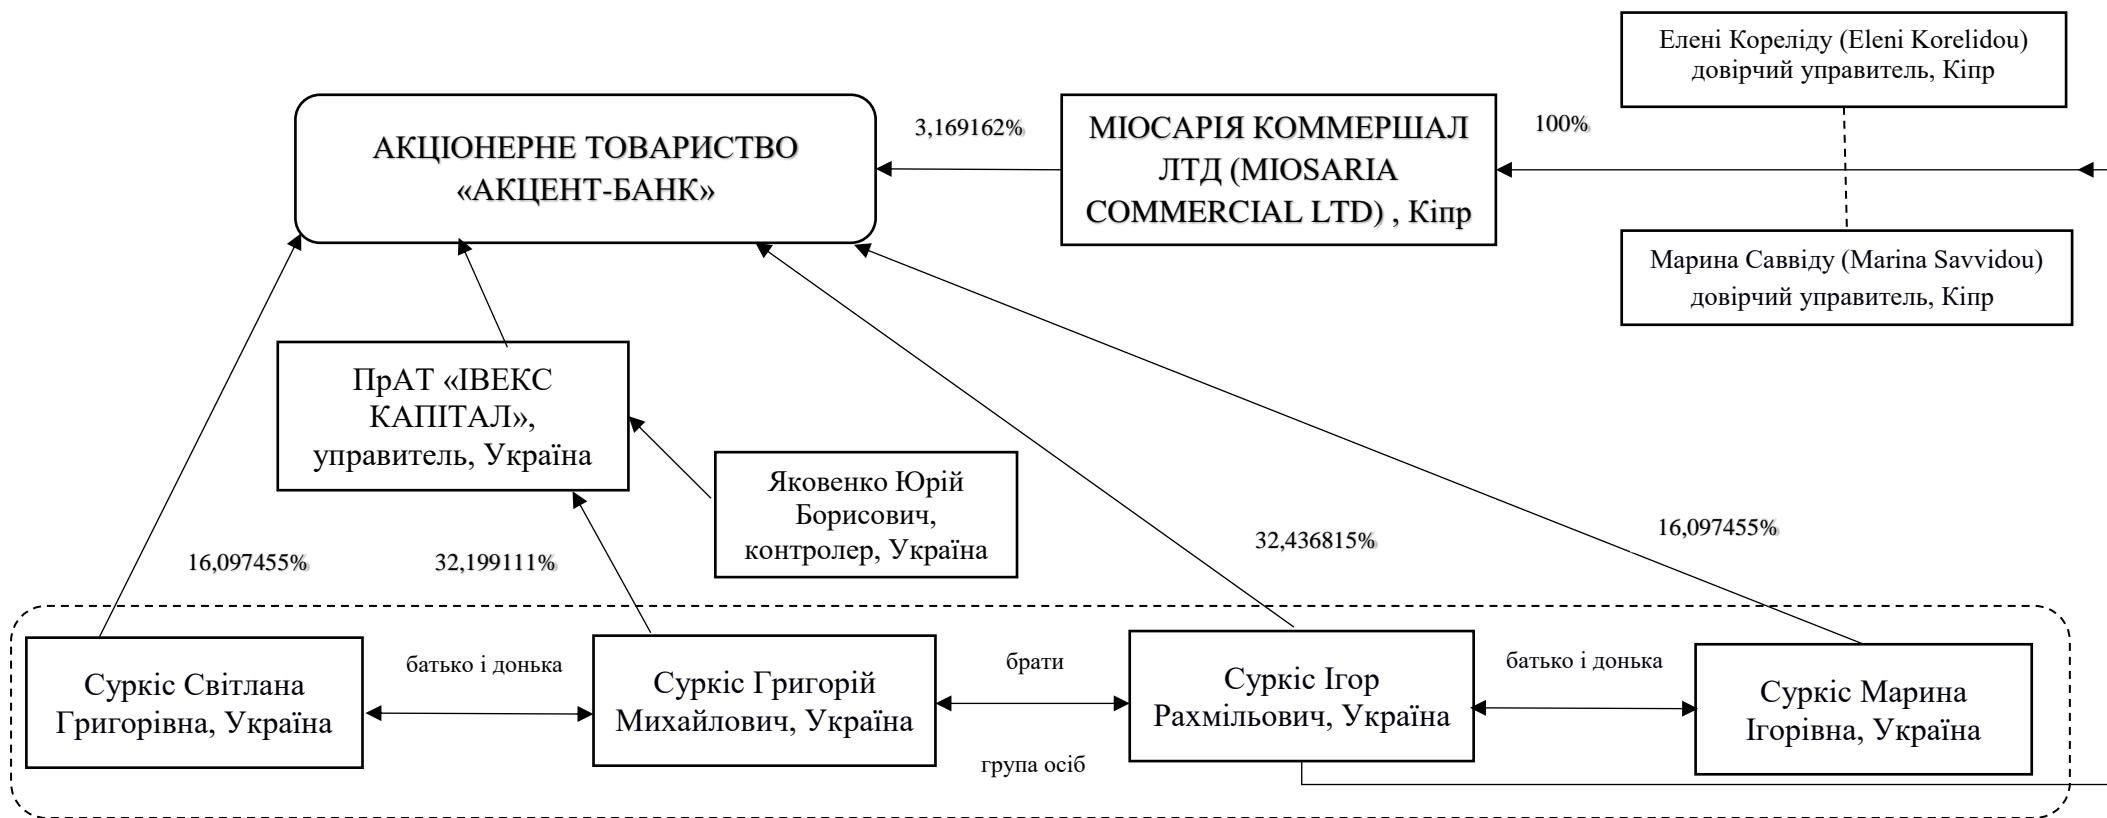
Елені Кореліду (Eleni Korelidou) довірчий управитель, Кіпр

АКЦІОНЕРНЕ ТОВАРИСТВО «АКЦЕНТ-БАНК»

3,169162%

МІОСАРІЯ КОММЕРШАЛ ЛТД (MIOSARIA COMMERCIAL LTD) , Кіпр

100%

Марина Саввіду (Marina Savvidou) довірчий управитель, Кіпр

ПрАТ «ІВЕКС КАПІТАЛ», управитель, Україна

Яковенко Юрій Борисович, контролер, Україна

16,097455%

32,199111%

32,436815%

16,097455%

Сур­кіс Світлана Григорівна, Україна

батько і донька

Суркіс Григорій Михайлович, Україна

брати

Суркіс Ігор Рахмільович, Україна

батько і донька

Суркіс Марина Ігорівна, Україна

група осіб